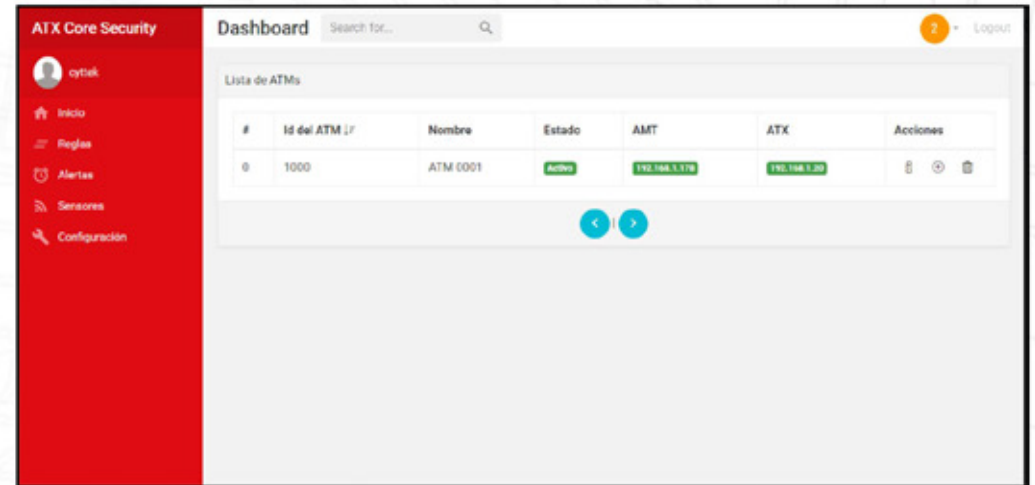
ATX Core Security

cytek

Inicio
Reglas
Alertas
Sensores
Configuración

Dashboard Search for...

2 Logout

Lista de ATMs

| # | Id del ATM | Nombre | Estado | AMT | ATX | Acciones |
|---|---|---|---|---|---|---|
| 0 | 1000 | ATM 0001 | Activo | 192.168.1.178 | 192.168.1.20 | |